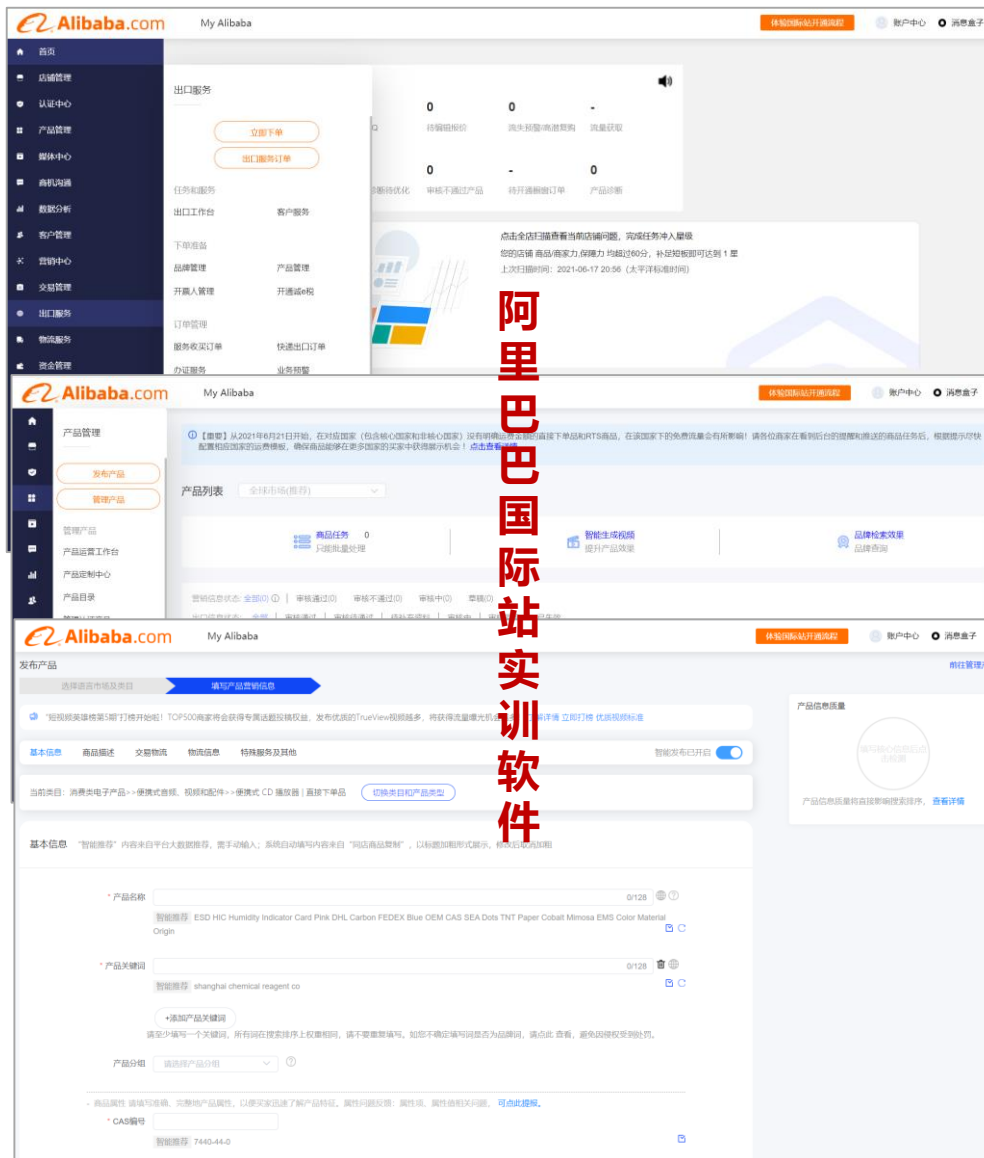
Alibaba.com My Alibaba 体验国际站开通流程 账户中心 消息盒子

首页
店铺管理
认证中心
产品管理
媒体中心
商机沟通
数据分析
客户管理
营销中心
交易管理
出口服务
物流服务
资金管理

出口服务
立即下单
出口服务订单
任务和服务
出口工作台 客户服务
下单准备
品牌管理 产品管理
开票人管理 开通退e税
订单管理
服务收买订单 快速出口订单
办证服务 业务预警

0 待编辑报价 0 询盘回复潜在买家 - 流量获取
诊断待优化 0 审核不通过产品 - 待开通报价订单 0 产品诊断

点击全店扫描查看当前店铺问题，完成任务冲入星级
您的店铺 商品/商家力,保障力 均超过60分，补足短板即可达到 1 星
上次扫描时间：2021-06-17 20:56（太平洋标准时间）

阿里巴巴国际站实训软件

Alibaba.com My Alibaba 体验国际站开通流程 账户中心 消息盒子

产品管理
发布产品
管理产品
管理产品
产品运营工作台
产品定制中心
产品目录

【重要】从2021年6月21日开始，在对应国家（包含核心国家和非核心国家）没有物流运费金额的直接下单品和RTS商品，在该国家下的免费流量会有所影响！请各位商家在看到后台的提醒和推送的商品任务后，根据提示尽快配置相应国家的运费模板，确保商品能够在更多国家的买家中获得展示机会！点击查看详情

产品列表 全球市场(推荐)
商品任务 0 只能批量处理
智能生成视频 提升产品效果
品牌检索效果 品牌查询

营销信息状态: 全部(0) 审核通过(0) 审核不通过(0) 审核中(0) 草稿(0)

Alibaba.com My Alibaba 体验国际站开通流程 账户中心 消息盒子

发布产品 前往管理
选择语言市场及类目 填写产品营销信息

"短视频美颜榜第5期"打榜开始啦！TOP500商家将会获得专属达超级权益，发布优质的TrueView视频越多，将获得流量曝光机会 详情 立即打榜 优质视频标准

基本信息 商品描述 交易物流 物流信息 特殊服务及其他 智能发布已开启

当前类目：消费类电子产品>>便携式音频、视频和配件>>便携式 CD 播放器 | 直接下单品 切换类目和产品类型

基本信息 "智能推荐"内容来自平台大数据推荐，需手动输入；系统自动填写内容来自"同店商品复制"，以标题加粗形式展示，修改后取消加粗

* 产品名称 0/128
智能推荐 ESD HIC Humidity Indicator Card Pink DHL Carbon FEDEX Blue OEM CAS SEA Dots TNT Paper Cobalt Mimosa EMS Color Material Origin

* 产品关键词 0/128
智能推荐 shanghai chemical reagent co
+添加产品关键词
请至少填写一个关键词，所有词在搜索排序上权重相同，请不要重复填写。如您不确定填写词是否为品牌词，请点此 查看，避免因侵权受到处罚。

产品分组 请选择产品分组

商品属性 请填写准确、完整地产品属性，以便买家迅速了解产品特征。属性问题反馈：属性项、属性值相关问题。 可点此提报。
* CAS编号
智能推荐 7440-44-0

产品信息质量
填写核心信息后分析结果
产品信息质量将直接影响搜索排序。查看详情